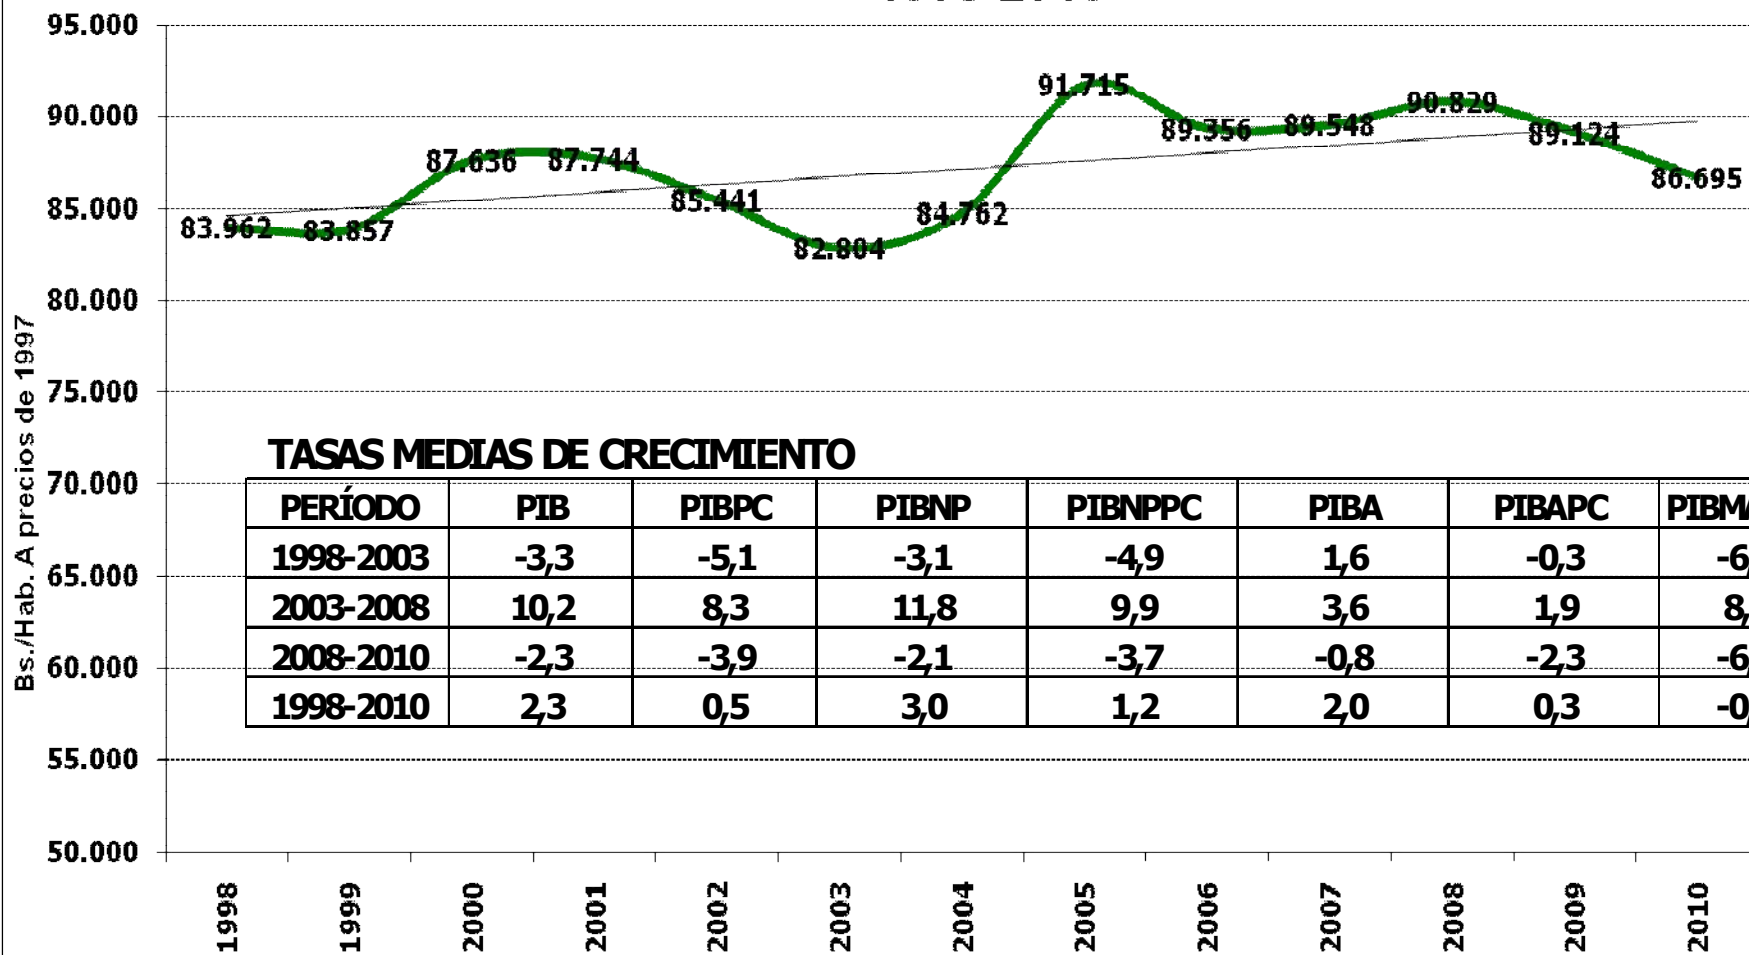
95.000
90.000
85.000
80.000
75.000
70.000
65.000
60.000
55.000
50.000

Bs./Hab. A precios de 1997

83.962 83.857 87.636 87.744 85.441 82.804 84.762 91.715 89.356 89.548 90.829 89.124 86.695

TASAS MEDIAS DE CRECIMIENTO

| PERÍODO | PIB | PIBPC | PIBNP | PIBNPPC | PIBA | PIBAPC | PIBM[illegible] |
|---|---|---|---|---|---|---|---|
| 1998-2003 | -3,3 | -5,1 | -3,1 | -4,9 | 1,6 | -0,3 | -6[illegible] |
| 2003-2008 | 10,2 | 8,3 | 11,8 | 9,9 | 3,6 | 1,9 | 8,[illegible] |
| 2008-2010 | -2,3 | -3,9 | -2,1 | -3,7 | -0,8 | -2,3 | -6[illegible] |
| 1998-2010 | 2,3 | 0,5 | 3,0 | 1,2 | 2,0 | 0,3 | -0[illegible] |

1998 1999 2000 2001 2002 2003 2004 2005 2006 2007 2008 2009 2010